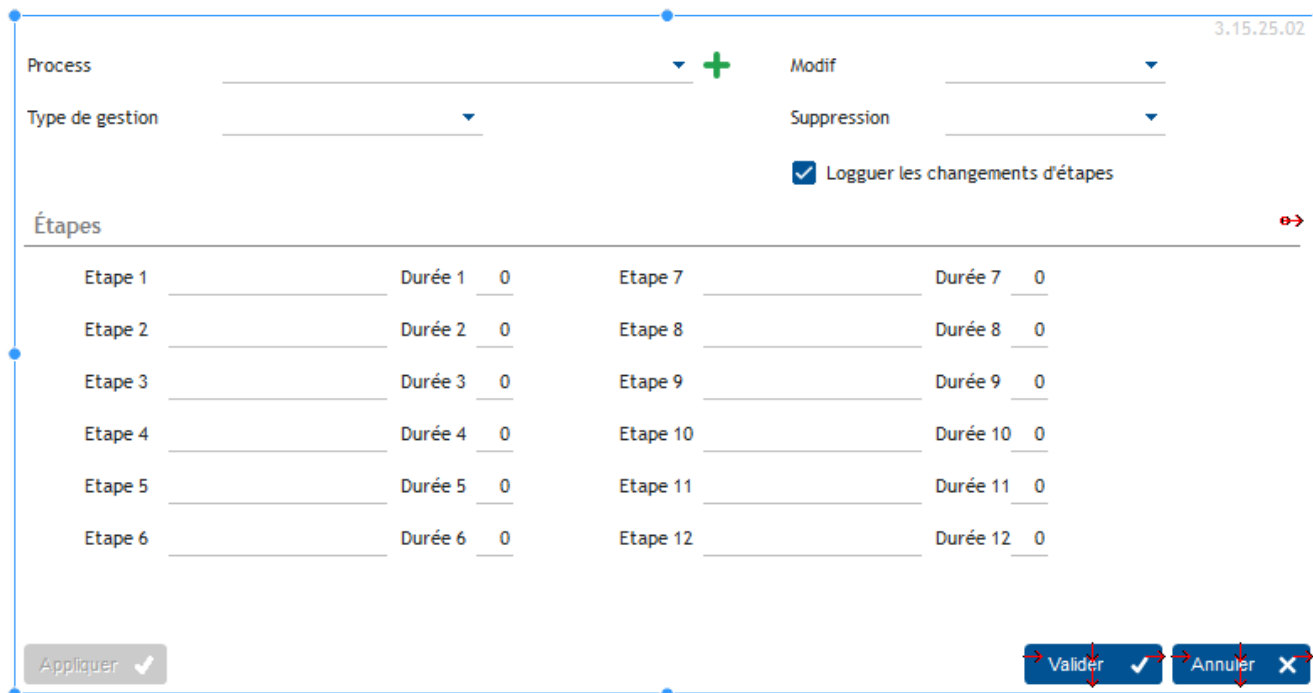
3.15.25.02

Process

Modif

Type de gestion

Suppression

Logguer les changements d'étapes

Étapes

Etape 1 Durée 1 0 Etape 7 Durée 7 0

Etape 2 Durée 2 0 Etape 8 Durée 8 0

Etape 3 Durée 3 0 Etape 9 Durée 9 0

Etape 4 Durée 4 0 Etape 10 Durée 10 0

Etape 5 Durée 5 0 Etape 11 Durée 11 0

Etape 6 Durée 6 0 Etape 12 Durée 12 0

Appliquer

Valider

Annuler